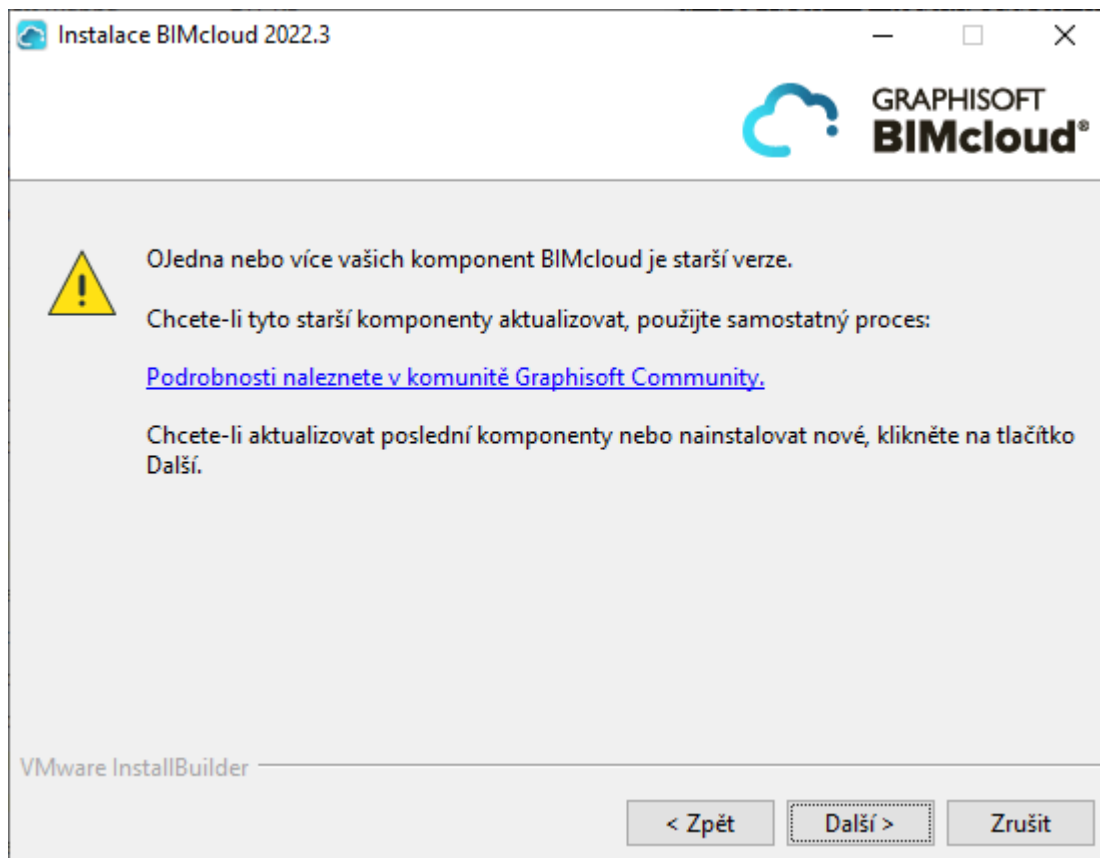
Instalace BIMcloud 2022.3

GRAPHISOFT
BIMcloud®

OJedna nebo více vašich komponent BIMcloud je starší verze.

Chcete-li tyto starší komponenty aktualizovat, použijte samostatný proces:

Podrobnosti naleznete v komunitě Graphisoft Community.

Chcete-li aktualizovat poslední komponenty nebo nainstalovat nové, klikněte na tlačítko Další.

VMware InstallBuilder

< Zpět
Další >
Zrušit